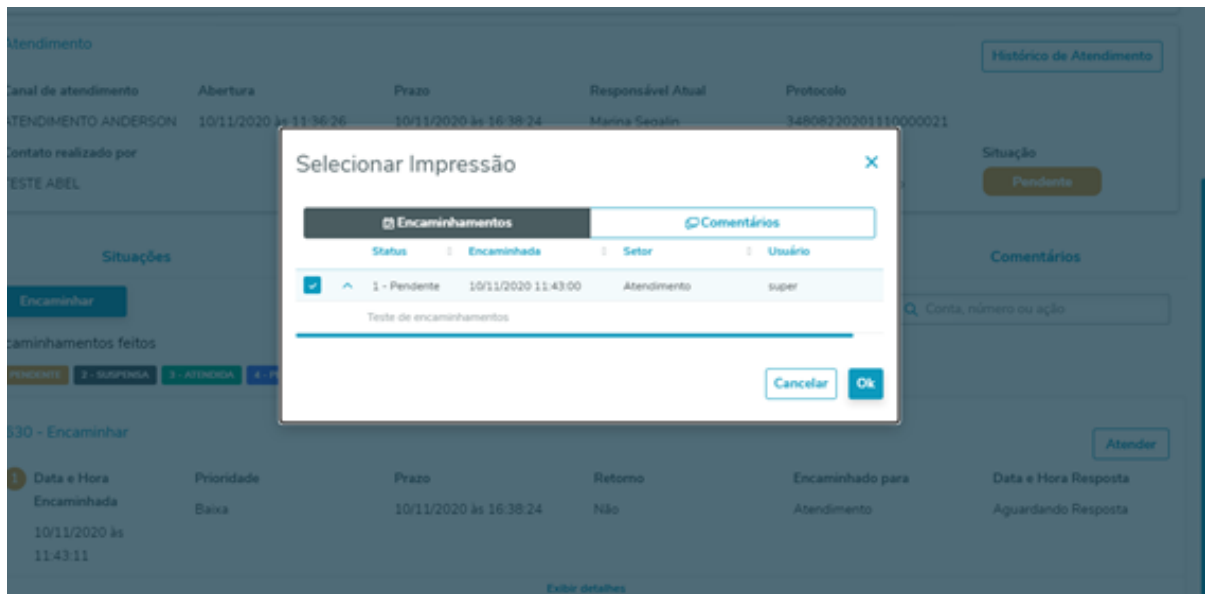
Atendimento

Histórico de Atendimento

| Canal de atendimento | Abertura | Prazo | Responsável Atual | Protocolo |
|---|---|---|---|---|
| ATENDIMENTO ANDERSON | 10/11/2020 às 11:36:26 | 10/11/2020 às 16:38:24 | Marina Segalin | 34808220201110000021 |

Contato realizado por
TESTE ABEL

Situação
Pendente

Situações

Comentários

Encaminhar

Conta, número ou ação

caminhamentos feitos

PENDENTE  2 - SUSPENSA  3 - ATENDIDA  4 - P

630 - Encaminhar

Atender

| Data e Hora Encaminhada | Prioridade | Prazo | Retorno | Encaminhado para | Data e Hora Resposta |
|---|---|---|---|---|---|
| 10/11/2020 às 11:43:11 | Baixa | 10/11/2020 às 16:38:24 | Não | Atendimento | Aguardando Resposta |

Exibir detalhes

Selecionar Impressão

×

Encaminhamentos

Comentários

| | | Status | Encaminhada | Setor | Usuário |
|---|---|---|---|---|---|
| ✓ | ^ | 1 - Pendente | 10/11/2020 11:43:00 | Atendimento | super |

Teste de encaminhamentos

Cancelar

Ok